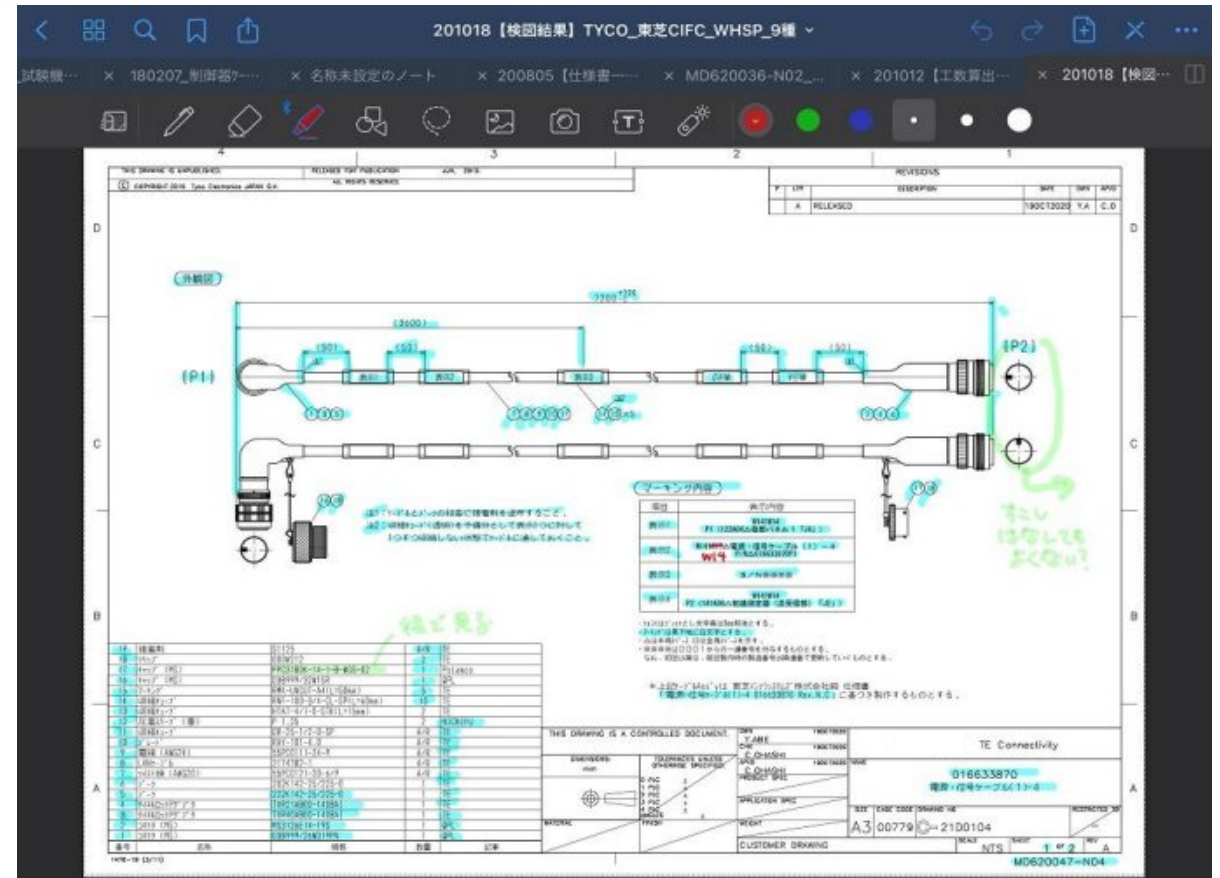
201018【検図結果】TYCO_東芝CIFC_WHSP_9種

試験機… × 180207_制御器?… × 名称未設定のノート × 200805【仕様書… × MD620036-N02_… × 201012【工数算出… × 201018【検図…

4 3 2 1

THIS DRAWING IS UNPUBLISHED. RELEASED FOR PUBLICATION ALL RIGHTS RESERVED
© COPYRIGHT 2016 Tyco Electronics JAPAN G.K.

REVISIONS
| P | LTR | DESCRIPTION | DATE | DWN | APVD |
|---|---|---|---|---|---|
| | A | RELEASED | 19OCT2020 | Y.A | C.O |

D

外観図

(P1)

(P2)

C

マーキング内容

すこし はなしても よくない?

W14

B

線で見る

A

THIS DRAWING IS A CONTROLLED DOCUMENT.

TE Connectivity

016633870

電源・信号ケーブル(1)-4

A3 00779 C-2100104

NTS 1 OF 2 A

CUSTOMER DRAWING

MD620047-N04